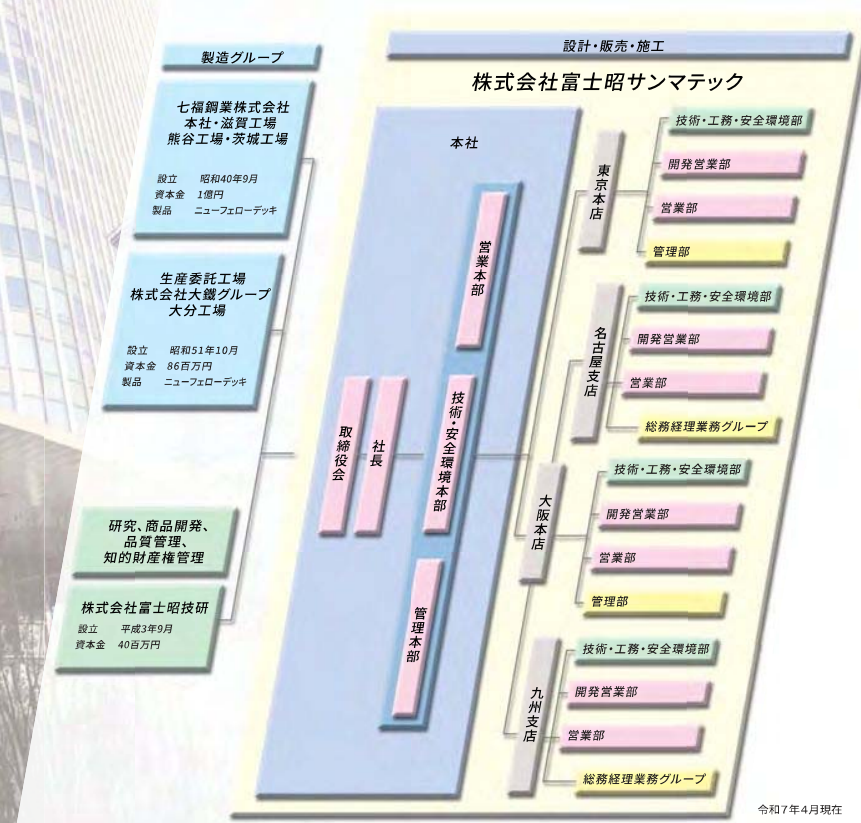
製造グループ

七福鋼業株式会社
本社・滋賀工場
熊谷工場・茨城工場

設立　昭和40年9月
資本金　1億円
製品　ニューフェローデッキ

生産委託工場
株式会社大鐵グループ
大分工場

設立　昭和51年10月
資本金　86百万円
製品　ニューフェローデッキ

研究、商品開発、
品質管理、
知的財産権管理

株式会社富士昭技研
設立　平成3年9月
資本金　40百万円

設計・販売・施工

株式会社富士昭サンマテック

本社

取締役会

社長

営業本部

技術・安全環境本部

管理本部

東京本店

技術・工務・安全環境部
開発営業部
営業部
管理部

名古屋支店

技術・工務・安全環境部
開発営業部
営業部
総務経理業務グループ

大阪本店

技術・工務・安全環境部
開発営業部
営業部
管理部

九州支店

技術・工務・安全環境部
開発営業部
営業部
総務経理業務グループ

令和7年4月現在